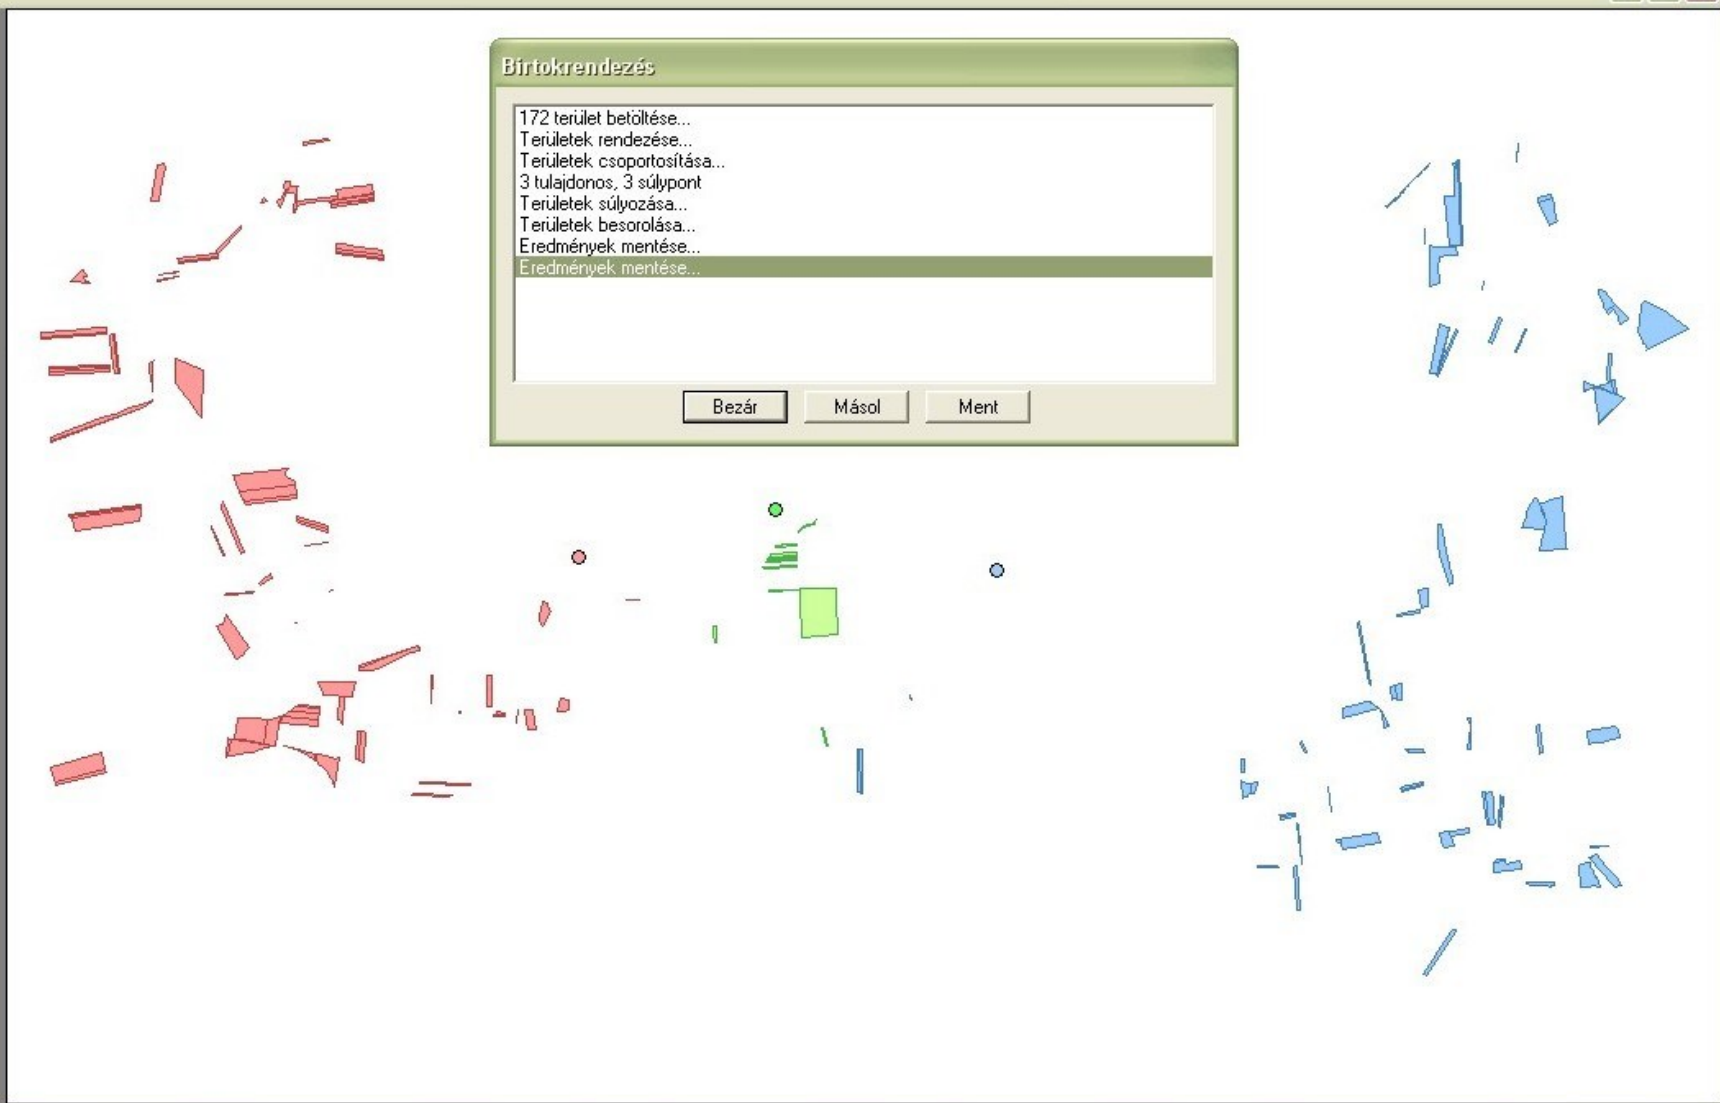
Birtokrendezés

172 terület betöltése...
Területek rendezése...
Területek csoportosítása...
3 tulajdonos, 3 súlypont
Területek súlyozása...
Területek besorolása...
Eredmények mentése...
Eredmények mentése...

Bezár
Másol
Ment